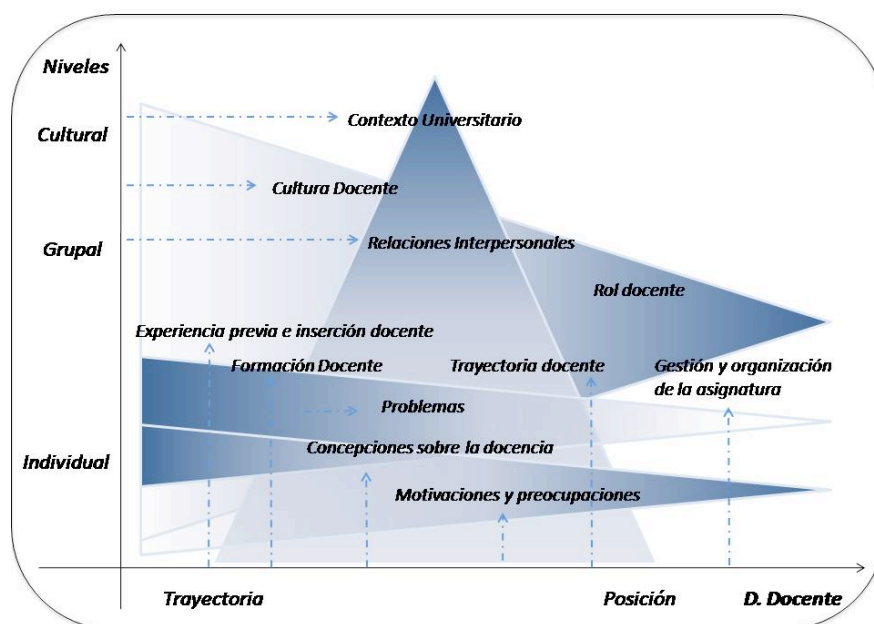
Niveles

Cultural

Grupal

Individual

Contexto Universitario

Cultura Docente

Relaciones Interpersonales

Rol docente

Experiencia previa e inserción docente

Formación Docente

Trayectoria docente

Gestión y organización de la asignatura

Problemas

Concepciones sobre la docencia

Motivaciones y preocupaciones

Trayectoria

Posición

D. Docente